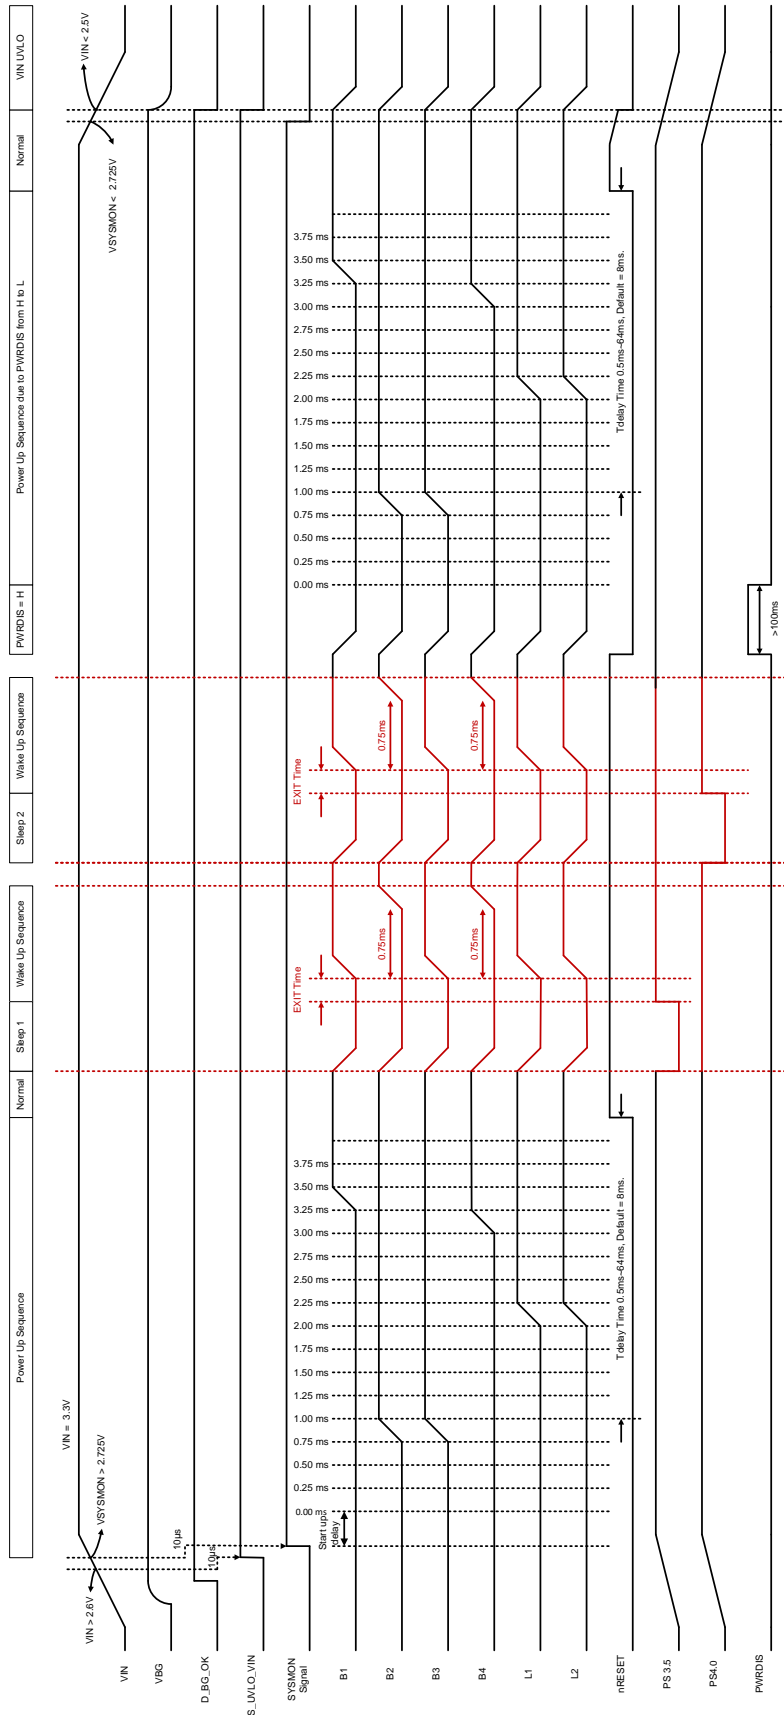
Power Up Sequence

Normal

Sleep 1

Wake Up Sequence

Sleep 2

Wake Up Sequence

PWRDIS = H

Power Up Sequence due to PWRDIS from H to L

Normal

VIN UVLO

VIN

VBG

D_BG_OK

S_UVLO_VIN

SYSMON Signal

B1

B2

B3

B4

L1

L2

nRESET

PS3.5

PS4.0

PWRDIS

VIN > 2.6V

VSYSMON > 2.725V

VIN = 3.3V

10µs

10µs

Start up delay

0.00 ms
0.25 ms
0.50 ms
0.75 ms
1.00 ms
1.25 ms
1.50 ms
1.75 ms
2.00 ms
2.25 ms
2.50 ms
2.75 ms
3.00 ms
3.25 ms
3.50 ms
3.75 ms

Tdelay Time 0.5ms~64ms, Default = 8ms.

EXIT Time

0.75ms

0.75ms

EXIT Time

0.75ms

0.75ms

>100ms

0.00 ms
0.25 ms
0.50 ms
0.75 ms
1.00 ms
1.25 ms
1.50 ms
1.75 ms
2.00 ms
2.25 ms
2.50 ms
2.75 ms
3.00 ms
3.25 ms
3.50 ms
3.75 ms

Tdelay Time 0.5ms~64ms, Default = 8ms.

VSYSMON < 2.725V

VIN < 2.5V